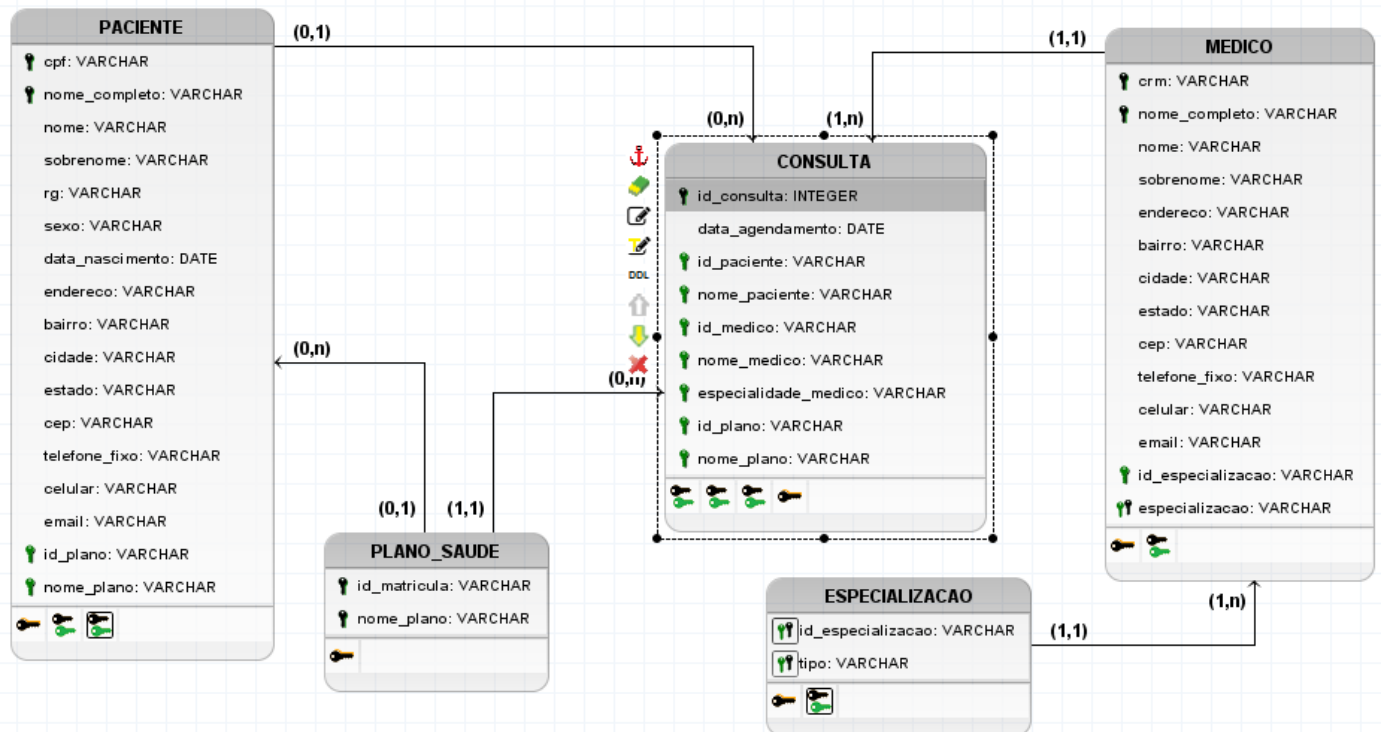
PACIENTE
cpf: VARCHAR
nome_completo: VARCHAR
nome: VARCHAR
sobrenome: VARCHAR
rg: VARCHAR
sexo: VARCHAR
data_nascimento: DATE
endereco: VARCHAR
bairro: VARCHAR
cidade: VARCHAR
estado: VARCHAR
cep: VARCHAR
telefone_fixo: VARCHAR
celular: VARCHAR
email: VARCHAR
id_plano: VARCHAR
nome_plano: VARCHAR

(0,1)

(0,n)

(0,1)

(1,1)

PLANO_SAUDE
id_matricula: VARCHAR
nome_plano: VARCHAR

(0,n)

(1,n)

(0,n)

DDL

CONSULTA
id_consulta: INTEGER
data_agendamento: DATE
id_paciente: VARCHAR
nome_paciente: VARCHAR
id_medico: VARCHAR
nome_medico: VARCHAR
especialidade_medico: VARCHAR
id_plano: VARCHAR
nome_plano: VARCHAR

(1,1)

MEDICO
crm: VARCHAR
nome_completo: VARCHAR
nome: VARCHAR
sobrenome: VARCHAR
endereco: VARCHAR
bairro: VARCHAR
cidade: VARCHAR
estado: VARCHAR
cep: VARCHAR
telefone_fixo: VARCHAR
celular: VARCHAR
email: VARCHAR
id_especializacao: VARCHAR
especializacao: VARCHAR

ESPECIALIZACAO
id_especializacao: VARCHAR
tipo: VARCHAR

(1,1)

(1,n)